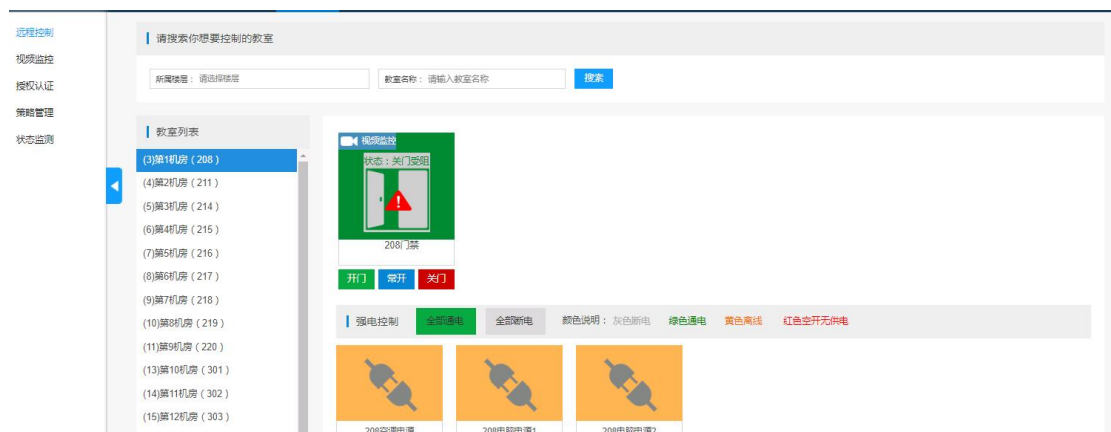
远程控制
视频监控
授权认证
策略管理
状态监测

请搜索你想要控制的教室

所属楼层：请选择楼层
教室名称：请输入教室名称
搜索

教室列表
(3)第1机房（208）
(4)第2机房（211）
(5)第3机房（214）
(6)第4机房（215）
(7)第5机房（216）
(8)第6机房（217）
(9)第7机房（218）
(10)第8机房（219）
(11)第9机房（220）
(13)第10机房（301）
(14)第11机房（302）
(15)第12机房（303）

视频监控
状态：关门受阻
208门禁
开门
常开
关门

强电控制
全部通电
全部断电
颜色说明：灰色断电
绿色通电
黄色离线
红色空开无供电

208空调电源
208电脑电源1
208电脑电源2